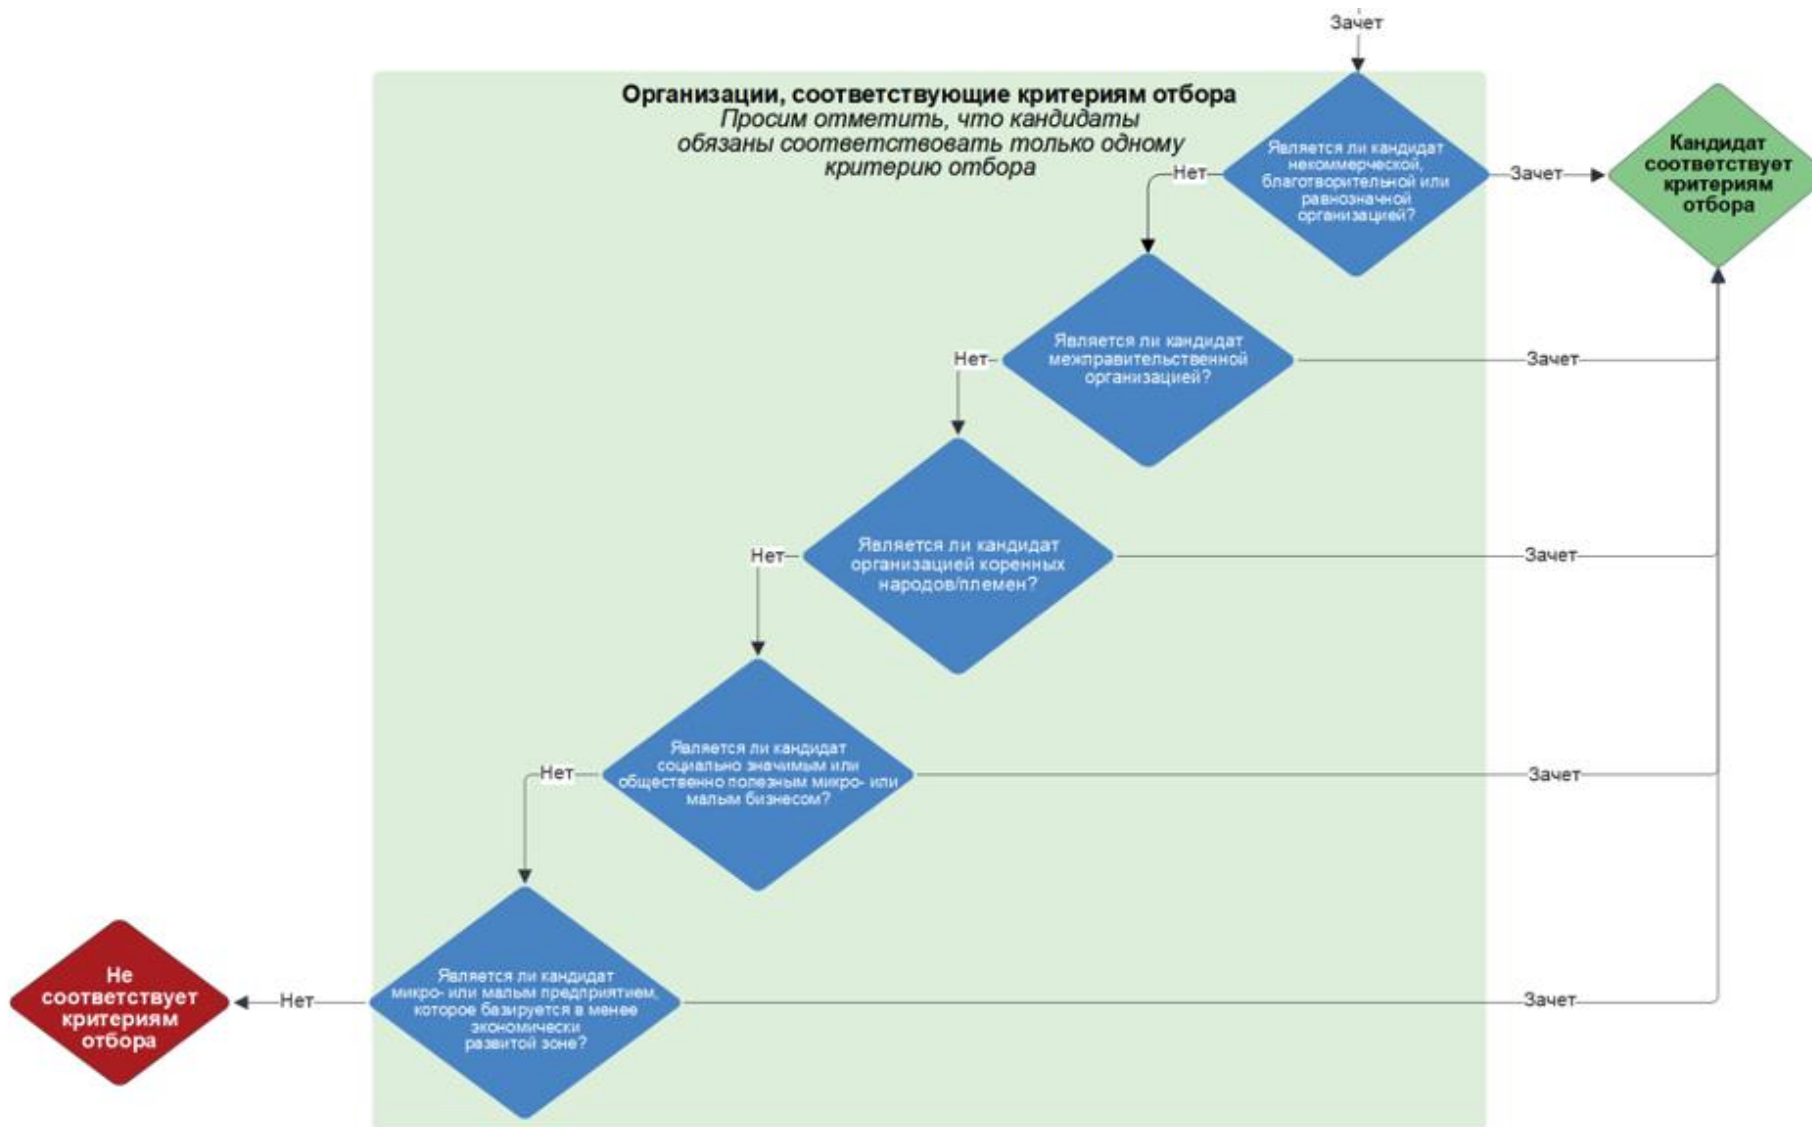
Зачет

**Организации, соответствующие критериям отбора**
*Просим отметить, что кандидаты обязаны соответствовать только одному критерию отбора*

Является ли кандидат некоммерческой, благотворительной или равнозначной организацией?

Нет

Зачет

Кандидат соответствует критериям отбора

Является ли кандидат межправительственной организацией?

Нет

Зачет

Является ли кандидат организацией коренных народов/племен?

Нет

Зачет

Является ли кандидат социально значимым или общественно полезным микро- или малым бизнесом?

Нет

Зачет

Является ли кандидат микро- или малым предприятием, которое базируется в менее экономически развитой зоне?

Нет

Зачет

Не соответствует критериям отбора